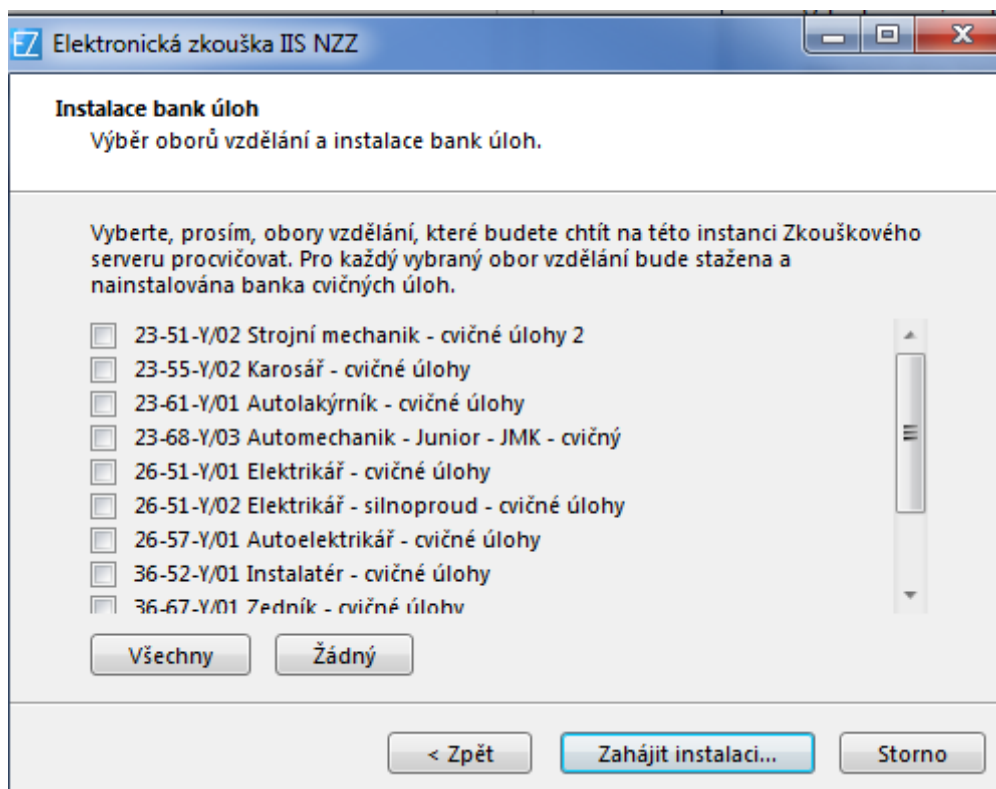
EZ Elektronická zkouška IIS NZZ

Instalace bank úloh
Výběr oborů vzdělání a instalace bank úloh.

Vyberte, prosím, obory vzdělání, které budete chtít na této instanci Zkouškového serveru procvičovat. Pro každý vybraný obor vzdělání bude stažena a nainstalována banka cvičných úloh.

23-51-Y/02 Strojní mechanik - cvičné úlohy 2
23-55-Y/02 Karosář - cvičné úlohy
23-61-Y/01 Autolakýrník - cvičné úlohy
23-68-Y/03 Automechanik - Junior - JMK - cvičný
26-51-Y/01 Elektrikář - cvičné úlohy
26-51-Y/02 Elektrikář - silnoproud - cvičné úlohy
26-57-Y/01 Autoelektrikář - cvičné úlohy
36-52-Y/01 Instalatér - cvičné úlohy
36-67-Y/01 Zedník - cvičné úlohy

Všechny
Žádný

< Zpět
Zahájit instalaci...
Storno